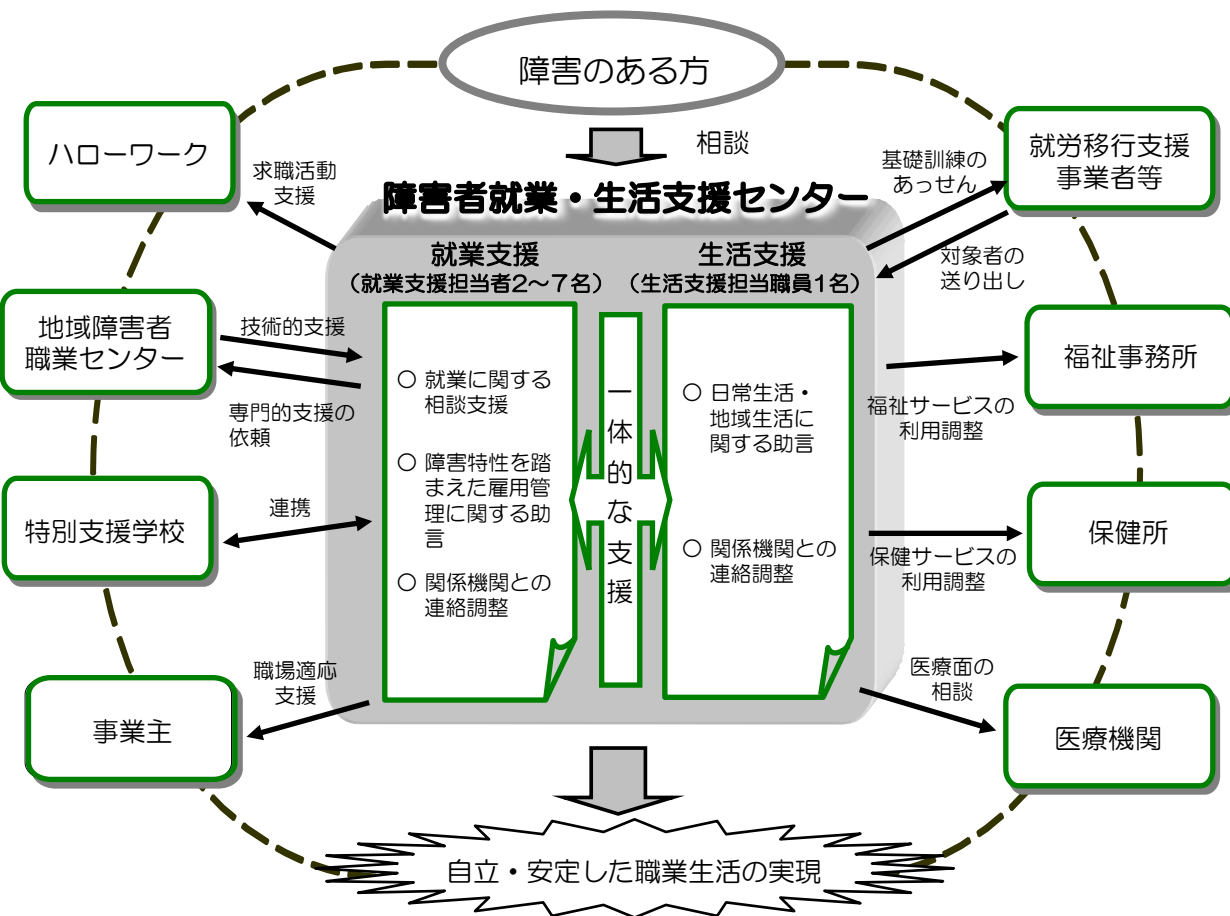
障害のある方

相談

障害者就業・生活支援センター

就業支援
（就業支援担当者2～7名）

○ 就業に関する相談支援

○ 障害特性を踏まえた雇用管理に関する助言

○ 関係機関との連絡調整

一体的な支援

生活支援
（生活支援担当職員1名）

○ 日常生活・地域生活に関する助言

○ 関係機関との連絡調整

ハローワーク

求職活動支援

地域障害者職業センター

技術的支援

専門的支援の依頼

特別支援学校

連携

事業主

職場適応支援

就労移行支援事業者等

基礎訓練のあっせん

対象者の送り出し

福祉事務所

福祉サービスの利用調整

保健所

保健サービスの利用調整

医療機関

医療面の相談

自立・安定した職業生活の実現